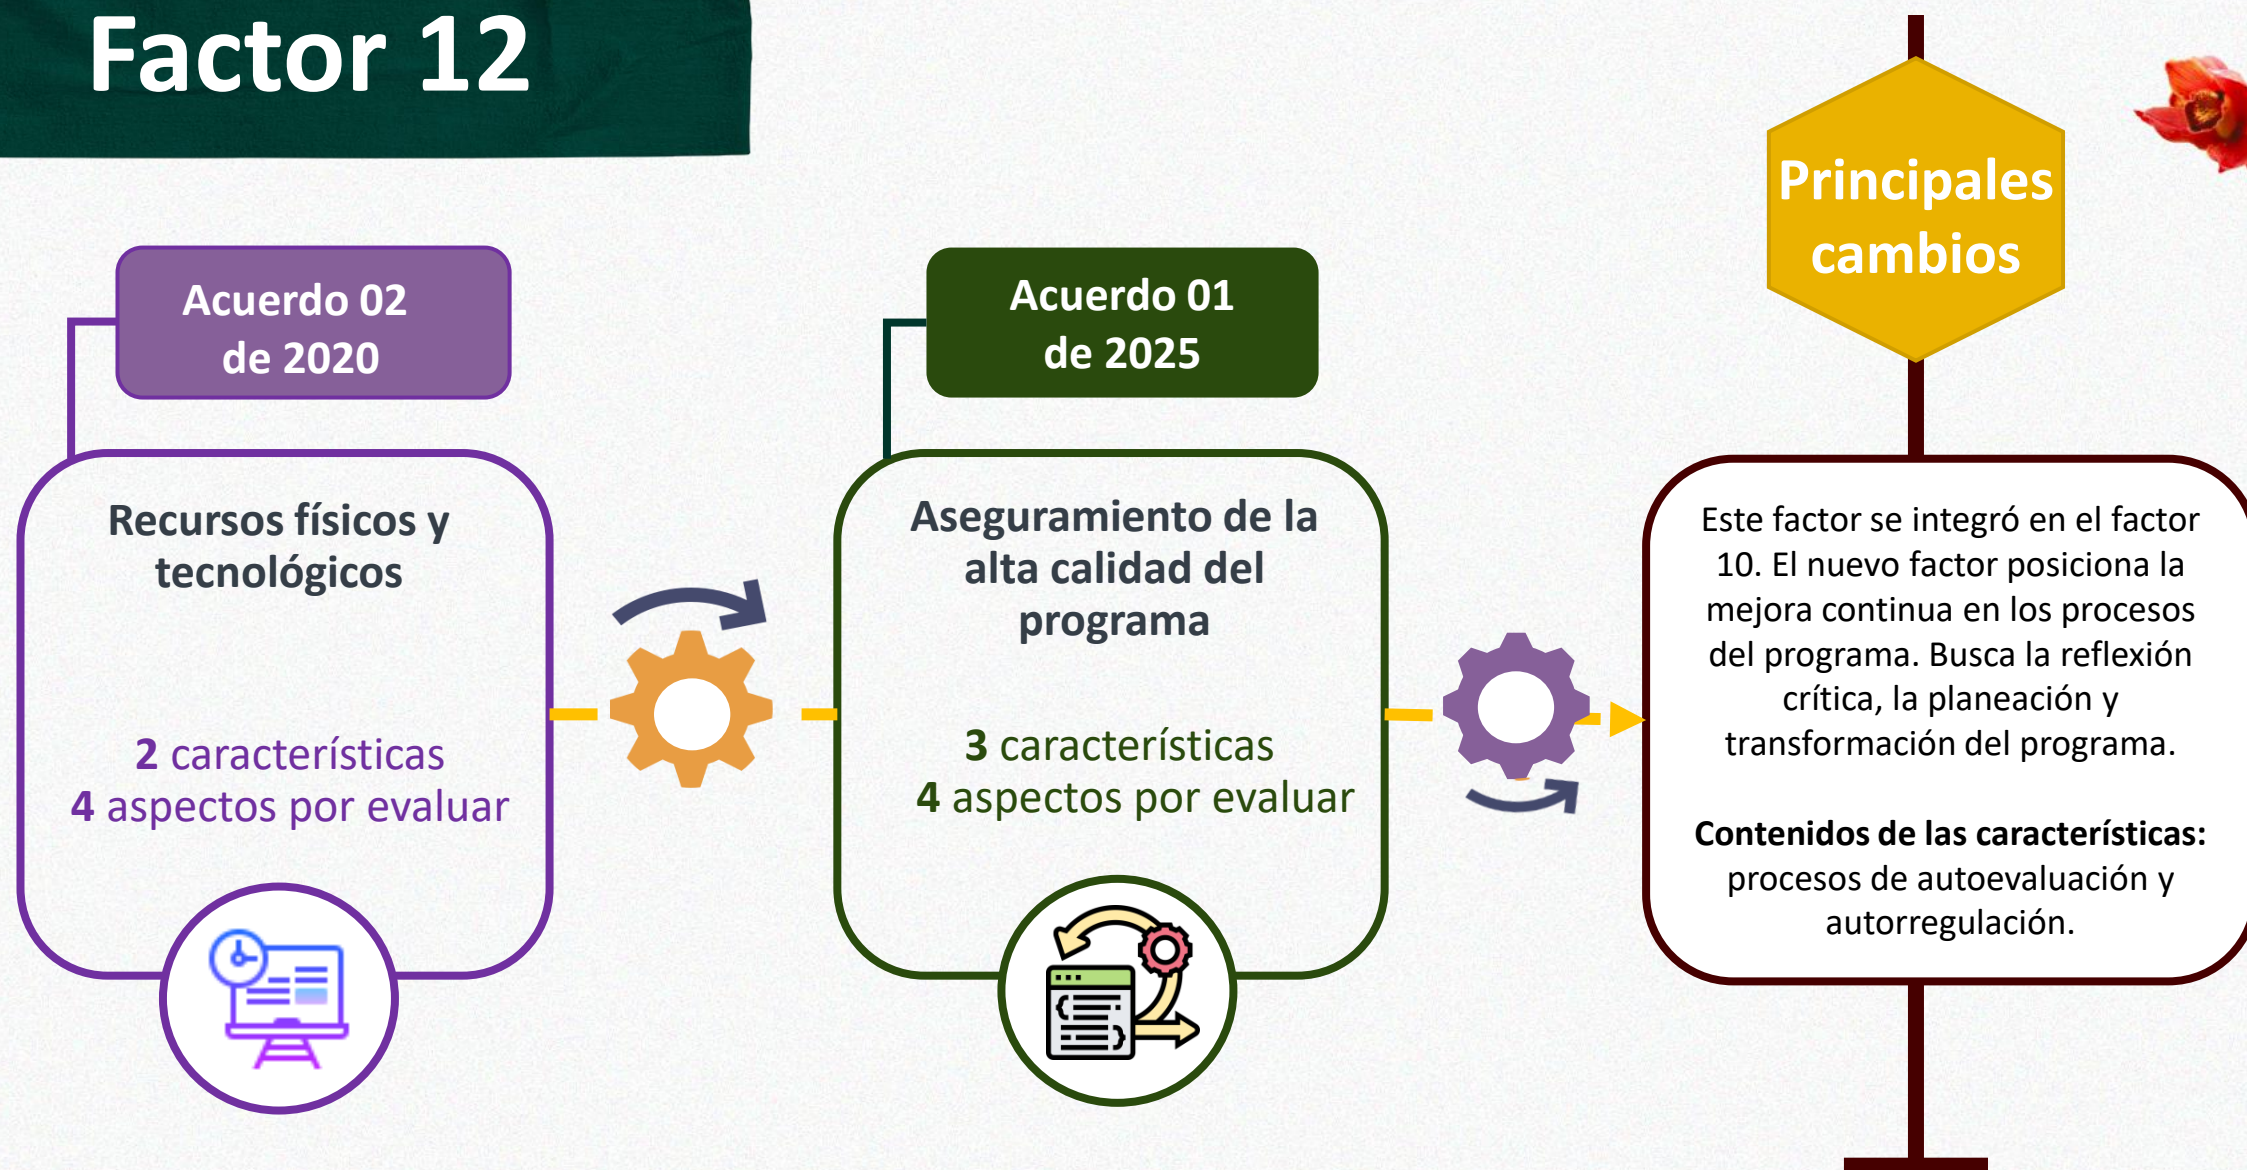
Factor 12

Acuerdo 02 de 2020

Recursos físicos y tecnológicos

2 características
4 aspectos por evaluar

Acuerdo 01 de 2025

Aseguramiento de la alta calidad del programa

3 características
4 aspectos por evaluar

Principales cambios

Este factor se integró en el factor 10. El nuevo factor posiciona la mejora continua en los procesos del programa. Busca la reflexión crítica, la planeación y transformación del programa.

**Contenidos de las características:** procesos de autoevaluación y autorregulación.